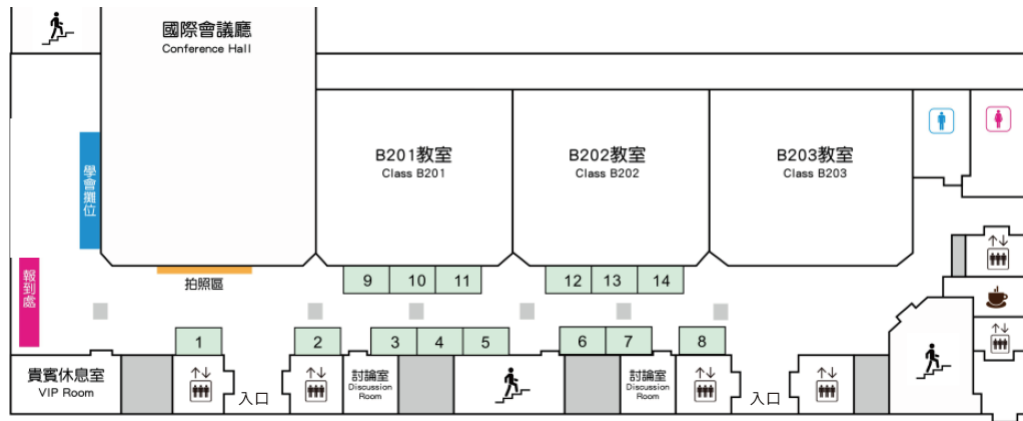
國際會議廳
Conference Hall

學會攤位

報到處

B201教室
Class B201

B202教室
Class B202

B203教室
Class B203

拍照區

9 10 11

12 13 14

1

2

3 4 5

6 7

8

貴賓休息室
VIP Room

入口

討論室
Discussion Room

討論室
Discussion Room

入口